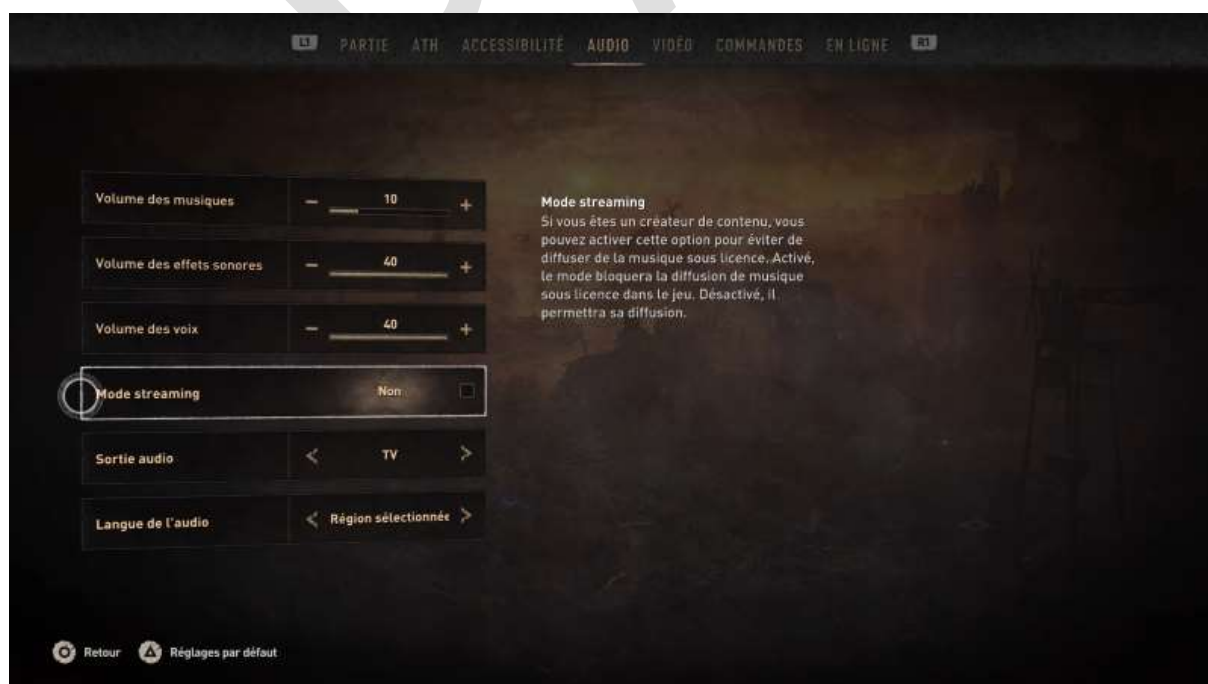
L1 PARTIE ATH ACCESSIBILITÉ AUDIO VIDÉO COMMANDES EN LIGNE R1

Volume des musiques – 10 +

Volume des effets sonores – 40 +

Volume des voix – 40 +

Mode streaming Non

Sortie audio < TV >

Langue de l'audio < Région sélectionnée >

Mode streaming
Si vous êtes un créateur de contenu, vous pouvez activer cette option pour éviter de diffuser de la musique sous licence. Activé, le mode bloquera la diffusion de musique sous licence dans le jeu. Désactivé, il permettra sa diffusion.

Retour Réglages par défaut